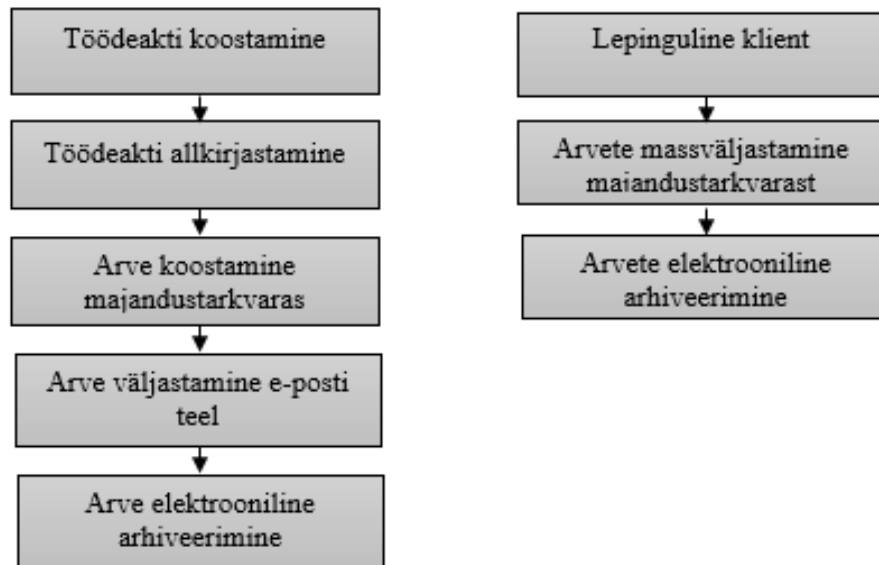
Töödeakti koostamine

Töödeakti allkirjastamine

Arve koostamine majandustarkvaras

Arve väljastamine e-posti teel

Arve elektrooniline arhiveerimine

Lepinguline klient

Arvete massväljastamine majandustarkvarast

Arvete elektrooniline arhiveerimine